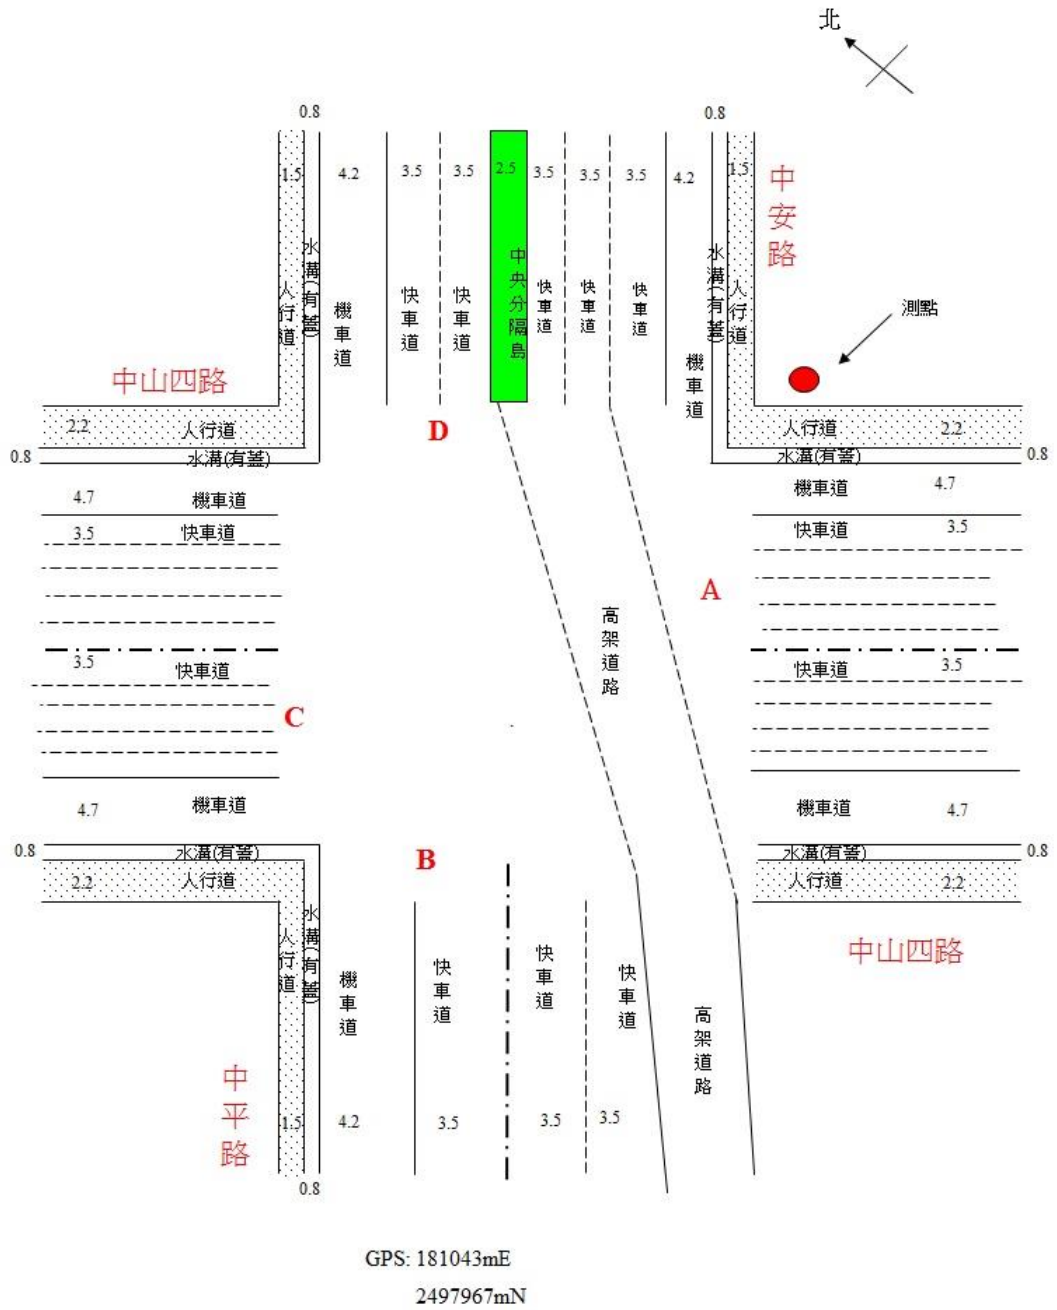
北

0.8
1.5
4.2
3.5
3.5
2.5
3.5
3.5
3.5
4.2
0.8
1.5

人行道
水溝(有蓋)
機車道
快車道
快車道
中央分隔島
快車道
快車道
快車道
機車道
水溝(有蓋)
人行道

中安路

測點

中山四路

2.2 人行道
0.8 水溝(有蓋)

D

人行道 2.2
水溝(有蓋) 0.8

4.7 機車道
3.5 快車道

機車道 4.7
快車道 3.5

A

高架道路

3.5 快車道

快車道 3.5

C

4.7 機車道

機車道 4.7

0.8 水溝(有蓋)
2.2 人行道

B

水溝(有蓋) 0.8
人行道 2.2

中山四路

人行道
水溝(有蓋)
機車道
快車道
快車道
快車道
高架道路

中平路

1.5
4.2
3.5
3.5
3.5
0.8

GPS: 181043mE
2497967mN